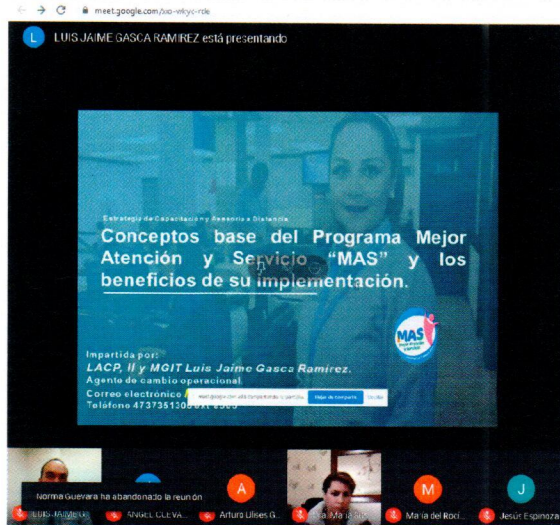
meet.google.com/sio-vkyc-rde

L LUIS JAIME GASCA RAMIREZ está presentando

Estrategia de Capacitación y Asesoría a Distancia

Conceptos base del Programa Mejor Atención y Servicio "MAS" y los beneficios de su implementación.

MAS

Impartida por:
LACP, II y MGIT Luis Jaime Gasca Ramírez.
Agente de cambio operacional.
Correo electrónico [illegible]
Teléfono 4737351308 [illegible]

meet.google.com está compartiendo tu pantalla. Dejar de compartir Ocultar

Norma Guevara ha abandonado la reunión

LUIS JAIME G... ANGEL CLEVA... A Arturo Ulises G... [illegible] María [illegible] M María del Roci... J Jesús Espinoza